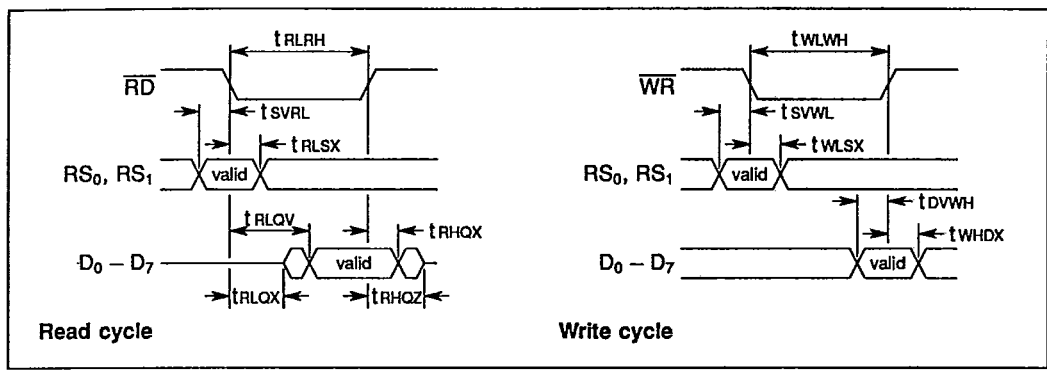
$t_{RLRH}$

$\overline{RD}$

$t_{SVRL}$

$t_{RLSX}$

$RS_0$, $RS_1$

valid

$t_{RLQV}$

$t_{RHQX}$

$D_0 - D_7$

valid

$t_{RLQX}$

$t_{RHQZ}$

Read cycle

$t_{WLWH}$

$\overline{WR}$

$t_{SVWL}$

$t_{WLSX}$

$RS_0$, $RS_1$

valid

$t_{DVWH}$

$t_{WHDX}$

$D_0 - D_7$

valid

Write cycle